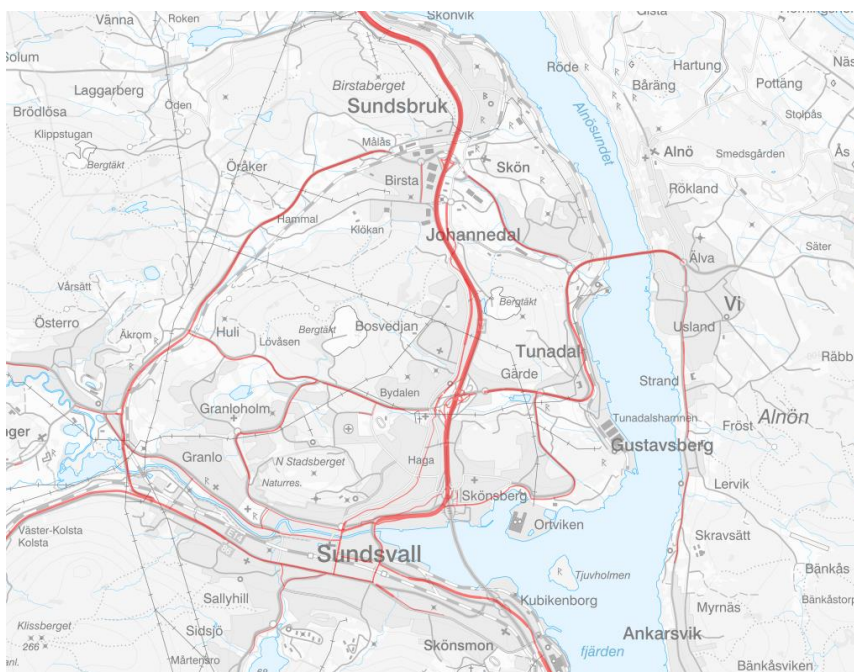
Vänna
Roken
Skönvik
Gista
Solum
Röde
Hartung
Näs
Laggarberg
Birstaberget
Sundsbruk
Bårång
Pottäng
Brödlösa
Öden
Stolpås
Klippstugan
Alnösundet
Målås
Alnö
Smedsgården
Ås
Bergtäkt
Öråker
Skön
Birsta
Rökland
Hammal
Klökan
Johannedal
Säter
Ålva
Vårsätt
Bergtäkt
Vi
Österro
Åkrom
Bergtäkt
Bosvedjan
Usland
Huli
Lövåsen
Tunadal
Råbb
Gårde
Bydalen
Strand
Granloholm
Tunadalshamnen
Alnön
ger
Fröst
Gustavsberg
Granlo
N Stadsberget
Haga
Lervik
Naturres.
Skönsberg
Väster-Kolsta
Ortviken
Kolsta
Skravsätt
Sundsvall
Bänkås
Tjuvholmen
Sallyhill
Kubikenborg
Bänkåsstor
Myrnås
Klissberget
Sidsjö
266
fjärden
Ankarsvik
Skönsmon
Mårtensro
anl.
Bänkåsviken